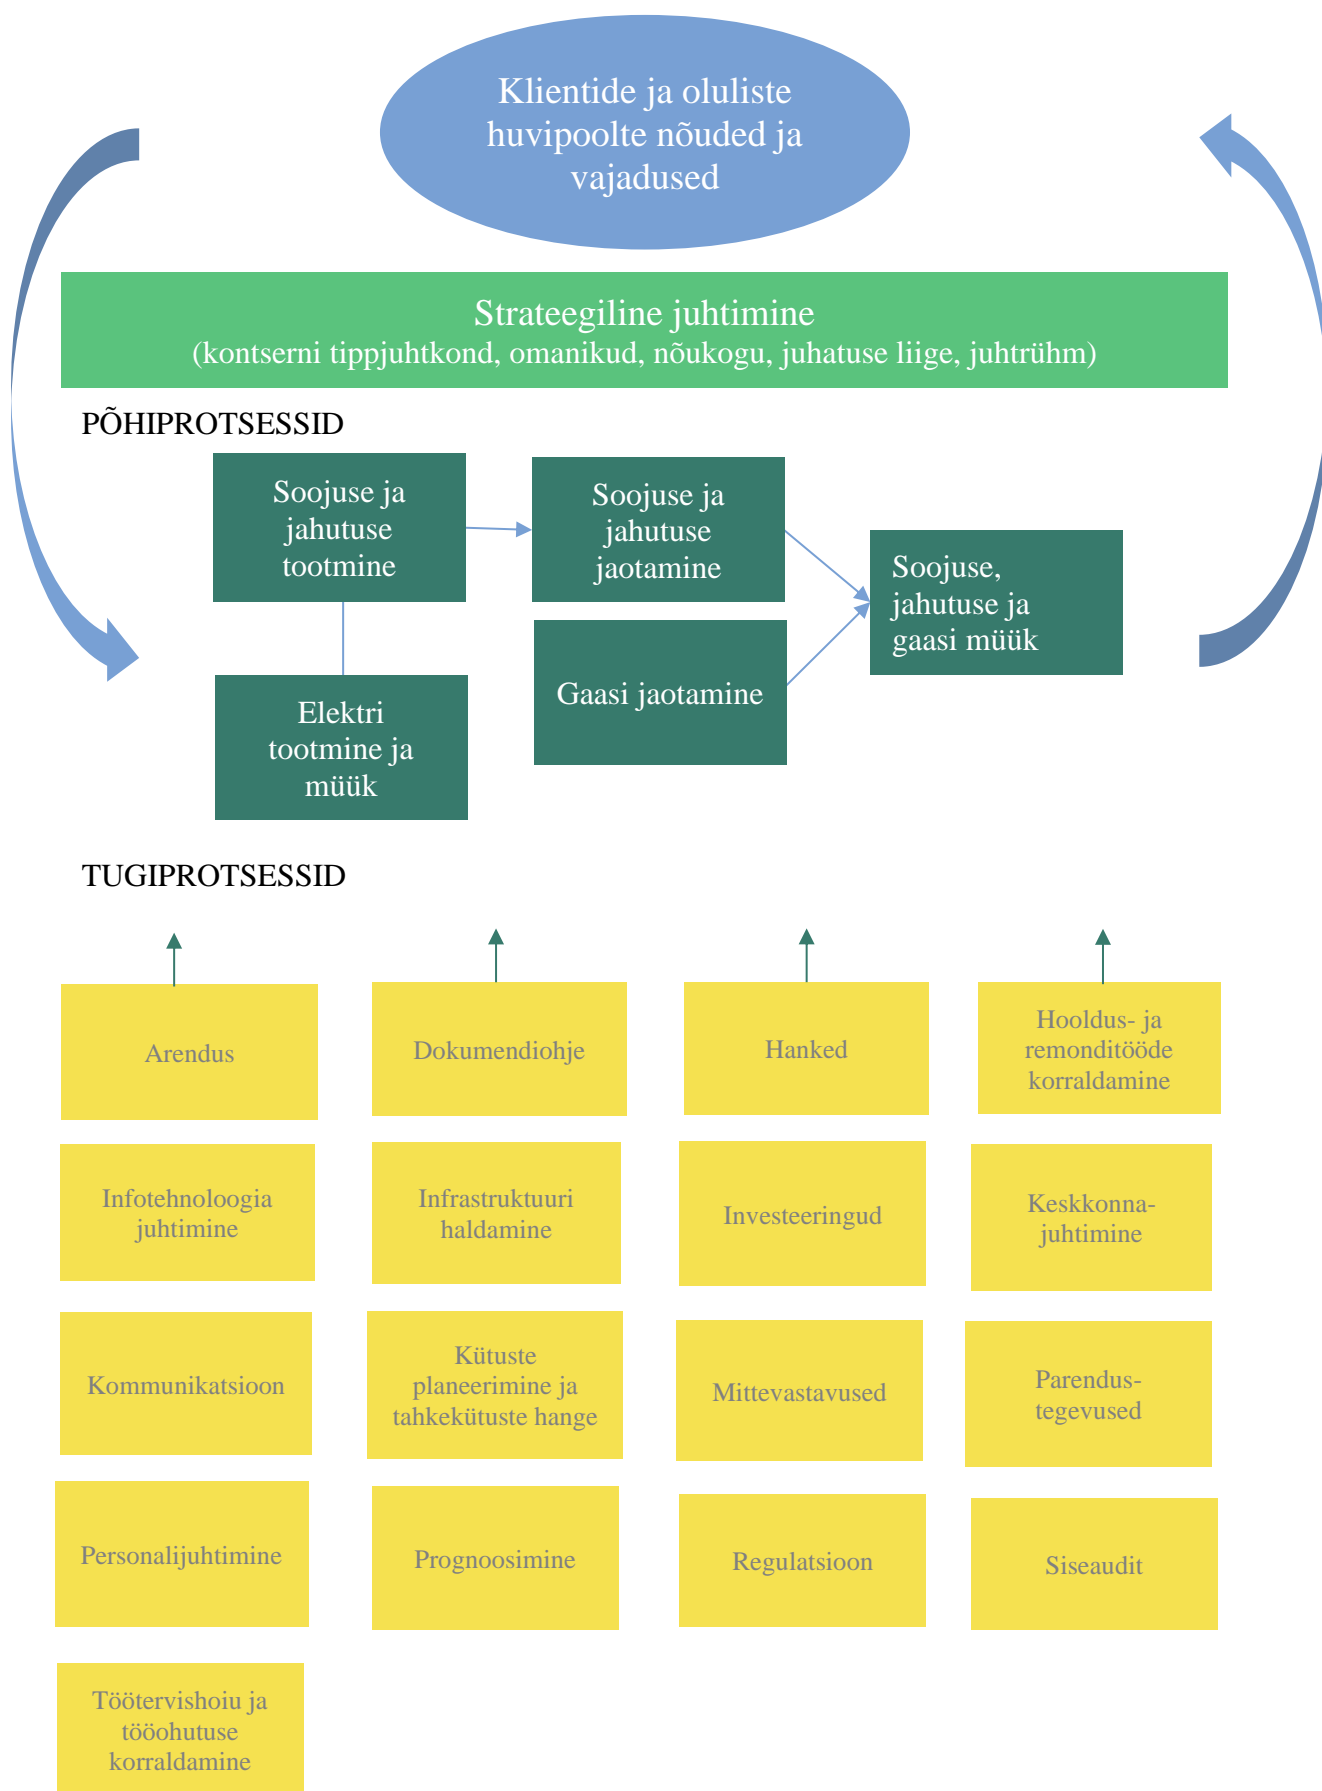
Klientide ja oluliste huvipoolte nõuded ja vajadused

Strateegiline juhtimine
(kontserni tippjuhtkond, omanikud, nõukogu, juhatuse liige, juhtrühm)

PÕHIPROTSESSID

Soojuse ja jahutuse tootmine

Soojuse ja jahutuse jaotamine

Soojuse, jahutuse ja gaasi müük

Elektri tootmine ja müük

Gaasi jaotamine

TUGIPROTSESSID

Arendus

Dokumendiohje

Hanked

Hooldus- ja remonditööde korraldamine

Infotehnoloogia juhtimine

Infrastruktuuri haldamine

Investeeringud

Keskkonnajuhtimine

Kommunikatsioon

Kütuste planeerimine ja tahkekütuste hange

Mittevastavused

Parendustegevused

Personalijuhtimine

Prognoosimine

Regulatsioon

Siseaudit

Töötervishoiu ja tööohutuse korraldamine